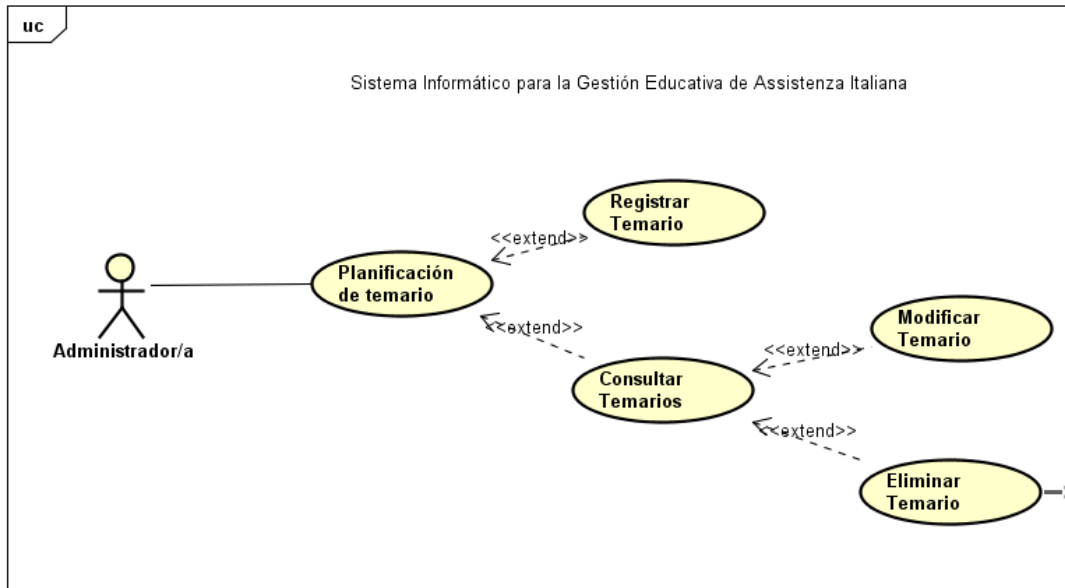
uc

Sistema Informático para la Gestión Educativa de Assistenza Italiana

Registrar Temario

<<extend>>

Planificación de temario

Administrador/a

<<extend>>

Modificar Temario

<<extend>>

Consultar Temarios

<<extend>>

Eliminar Temario